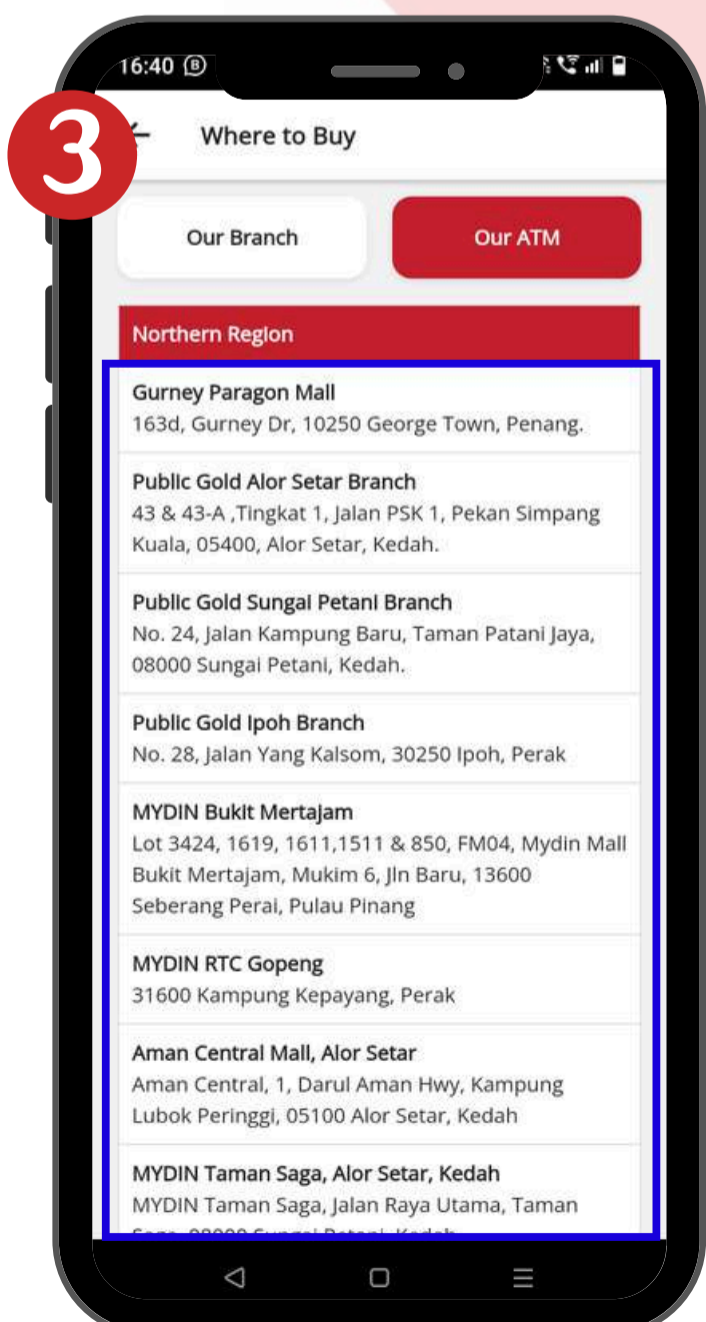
16:40

3

Where to Buy

Our Branch

Our ATM

Northern Region

Gurney Paragon Mall
163d, Gurney Dr, 10250 George Town, Penang.

Public Gold Alor Setar Branch
43 & 43-A ,Tingkat 1, Jalan PSK 1, Pekan Simpang Kuala, 05400, Alor Setar, Kedah.

Public Gold Sungai Petani Branch
No. 24, Jalan Kampung Baru, Taman Patani Jaya, 08000 Sungai Petani, Kedah.

Public Gold Ipoh Branch
No. 28, Jalan Yang Kalsom, 30250 Ipoh, Perak

MYDIN Bukit Mertajam
Lot 3424, 1619, 1611,1511 & 850, FM04, Mydin Mall Bukit Mertajam, Mukim 6, Jln Baru, 13600 Seberang Perai, Pulau Pinang

MYDIN RTC Gopeng
31600 Kampung Kepayang, Perak

Aman Central Mall, Alor Setar
Aman Central, 1, Darul Aman Hwy, Kampung Lubok Peringgi, 05100 Alor Setar, Kedah

MYDIN Taman Saga, Alor Setar, Kedah
MYDIN Taman Saga, Jalan Raya Utama, Taman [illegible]